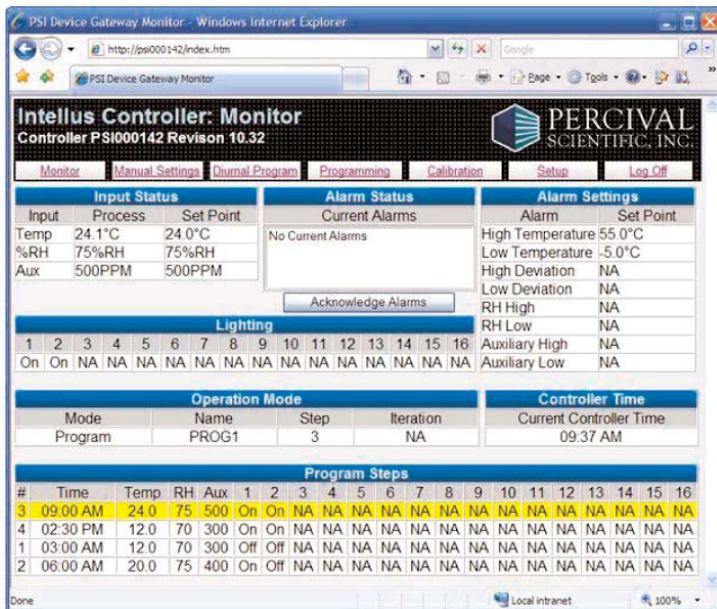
PSI Device Gateway Monitor - Windows Internet Explorer

http://psi000142/index.htm

Google

PSI Device Gateway Monitor

Page • Tools •

Intellus Controller: Monitor
Controller PSI000142 Revison 10.32

PERCIVAL SCIENTIFIC, INC.

Monitor | Manual Settings | Diurnal Program | Programming | Calibration | Setup | Log Off

Input Status

| Input | Process | Set Point |
|---|---|---|
| Temp | 24.1°C | 24.0°C |
| %RH | 75%RH | 75%RH |
| Aux | 500PPM | 500PPM |

Alarm Status

Current Alarms

No Current Alarms

Acknowledge Alarms

Alarm Settings

| Alarm | Set Point |
|---|---|
| High Temperature | 55.0°C |
| Low Temperature | -5.0°C |
| High Deviation | NA |
| Low Deviation | NA |
| RH High | NA |
| RH Low | NA |
| Auxiliary High | NA |
| Auxiliary Low | NA |

Lighting

| 1 | 2 | 3 | 4 | 5 | 6 | 7 | 8 | 9 | 10 | 11 | 12 | 13 | 14 | 15 | 16 |
|---|---|---|---|---|---|---|---|---|---|---|---|---|---|---|---|
| On | On | NA | NA | NA | NA | NA | NA | NA | NA | NA | NA | NA | NA | NA | NA |

Operation Mode

| Mode | Name | Step | Iteration |
|---|---|---|---|
| Program | PROG1 | 3 | NA |

Controller Time

Current Controller Time

09:37 AM

Program Steps

| # | Time | Temp | RH | Aux | 1 | 2 | 3 | 4 | 5 | 6 | 7 | 8 | 9 | 10 | 11 | 12 | 13 | 14 | 15 | 16 |
|---|---|---|---|---|---|---|---|---|---|---|---|---|---|---|---|---|---|---|---|---|
| 3 | 09:00 AM | 24.0 | 75 | 500 | On | On | NA | NA | NA | NA | NA | NA | NA | NA | NA | NA | NA | NA | NA | NA |
| 4 | 02:30 PM | 12.0 | 70 | 300 | On | On | NA | NA | NA | NA | NA | NA | NA | NA | NA | NA | NA | NA | NA | NA |
| 1 | 03:00 AM | 12.0 | 70 | 300 | Off | Off | NA | NA | NA | NA | NA | NA | NA | NA | NA | NA | NA | NA | NA | NA |
| 2 | 06:00 AM | 20.0 | 75 | 400 | On | Off | NA | NA | NA | NA | NA | NA | NA | NA | NA | NA | NA | NA | NA | NA |

Done | Local intranet | 100%